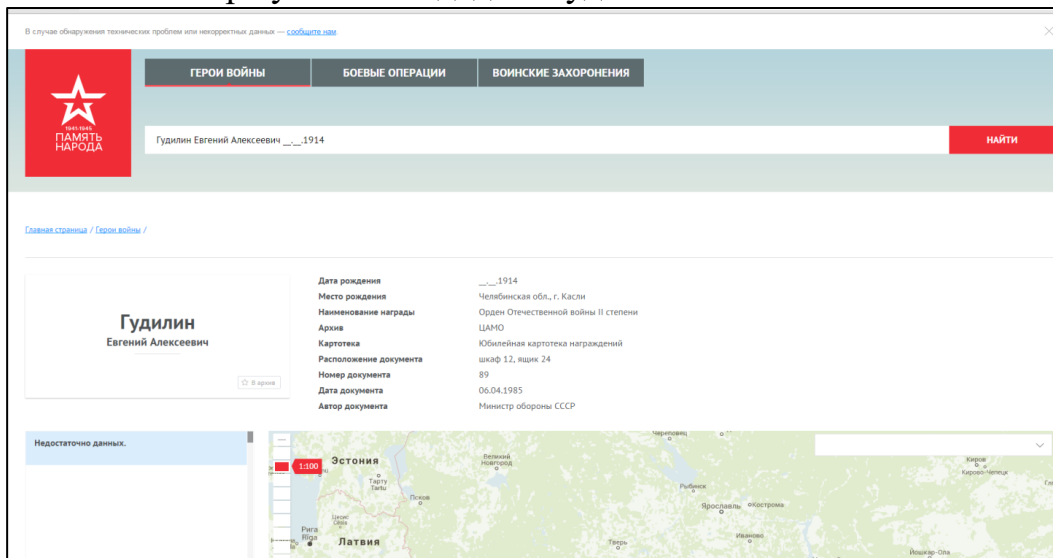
В случае обнаружения технических проблем или некорректных данных — сообщите нам.

ГЕРОИ ВОЙНЫ
БОЕВЫЕ ОПЕРАЦИИ
ВОИНСКИЕ ЗАХОРОНЕНИЯ

1941-1945
ПАМЯТЬ НАРОДА

Гудилин Евгений Алексеевич __.__.1914

НАЙТИ

Главная страница / Герои войны /

Гудилин
Евгений Алексеевич

☆ В архив

| Дата рождения | __.__.1914 |
|---|---|
| Место рождения | Челябинская обл., г. Касли |
| Наименование награды | Орден Отечественной войны II степени |
| Архив | ЦАМО |
| Картотека | Юбилейная картотека награждений |
| Расположение документа | шкаф 12, ящик 24 |
| Номер документа | 89 |
| Дата документа | 06.04.1985 |
| Автор документа | Министр обороны СССР |

Недостаточно данных.

1:100
Эстония
Тарту Tartu
Псков
Рига Riga
Латвия
Великий Новгород
Череповец
Рыбинск
Ярославль
Кострома
Иваново
Тверь
Киров
Кирово-Чепецк
Йошкар-Ола